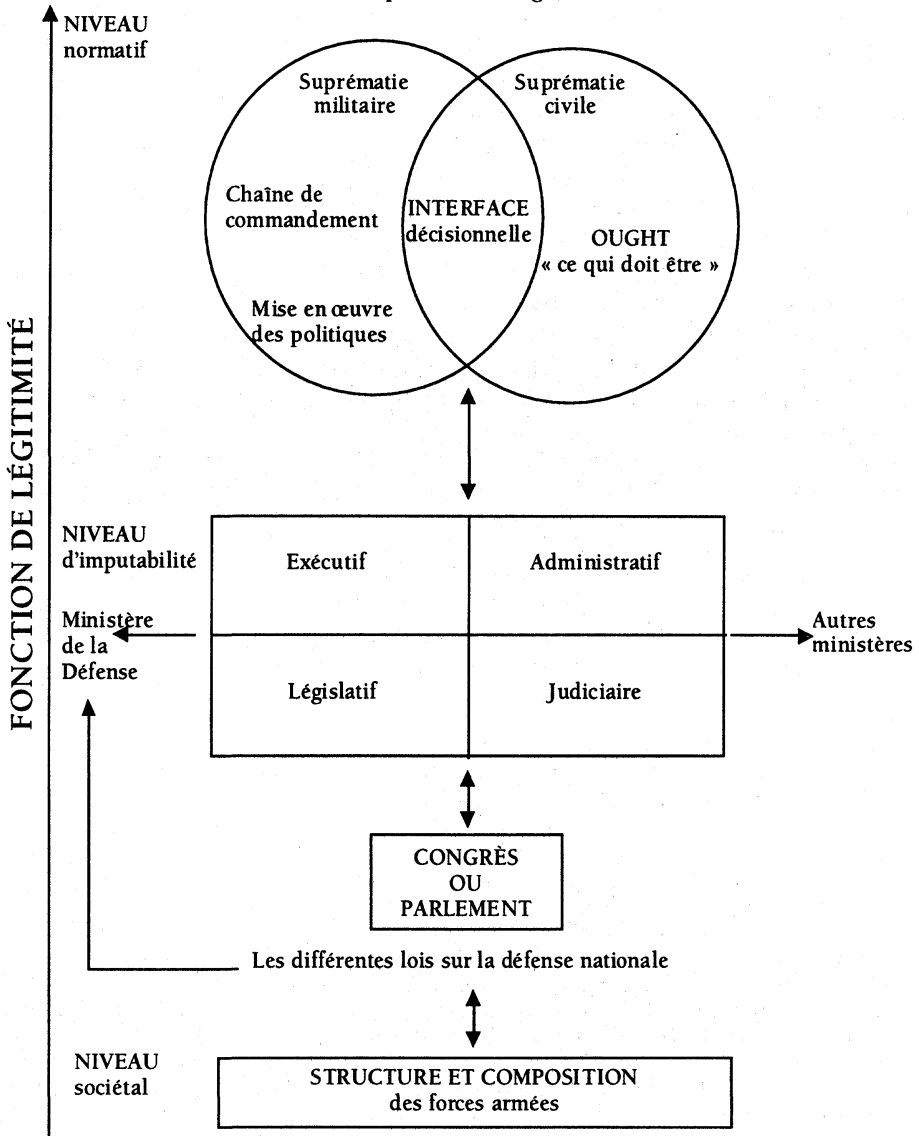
NIVEAU normatif

Suprématie militaire

Suprématie civile

Chaîne de commandement

INTERFACE décisionnelle

OUGHT « ce qui doit être »

Mise en œuvre des politiques

FONCTION DE LÉGITIMITÉ

NIVEAU d'imputabilité

Ministère de la Défense

| Exécutif | Administratif |
|---|---|
| Législatif | Judiciaire |

Autres ministères

CONGRÈS OU PARLEMENT

Les différentes lois sur la défense nationale

NIVEAU sociétal

STRUCTURE ET COMPOSITION des forces armées